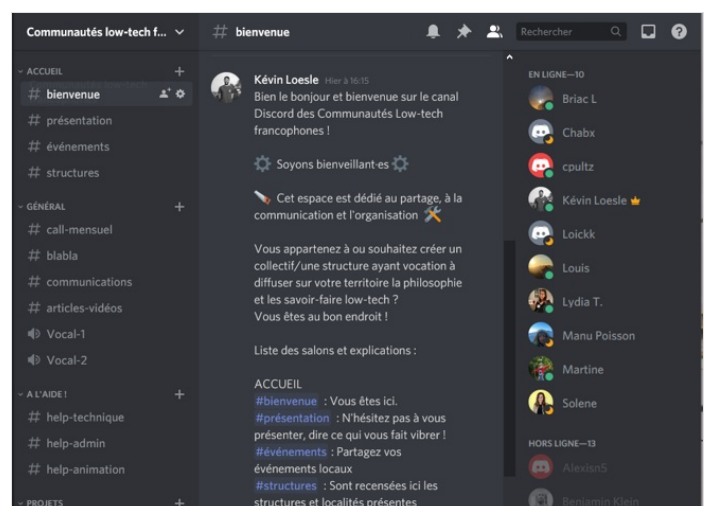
Communautés low-tech f...

ACCUEIL
# bienvenue
# présentation
# événements
# structures

GÉNÉRAL
# call-mensuel
# blabla
# communications
# articles-vidéos
Vocal-1
Vocal-2

A L'AIDE !
# help-technique
# help-admin
# help-animation

PROJETS

# bienvenue

Rechercher

Kévin Loesle Hier à 16:15
Bien le bonjour et bienvenue sur le canal Discord des Communautés Low-tech francophones !

Soyons bienveillant·es

Cet espace est dédié au partage, à la communication et l'organisation

Vous appartenez à ou souhaitez créer un collectif/une structure ayant vocation à diffuser sur votre territoire la philosophie et les savoir-faire low-tech ?
Vous êtes au bon endroit !

Liste des salons et explications :

ACCUEIL
#bienvenue : Vous êtes ici.
#présentation : N'hésitez pas à vous présenter, dire ce qui vous fait vibrer !
#événements : Partagez vos événements locaux
#structures : Sont recensées ici les structures et localités présentes

EN LIGNE—10
Briac L
Chabx
cpultz
Kévin Loesle
Loickk
Louis
Lydia T.
Manu Poisson
Martine
Solene

HORS LIGNE—13
AlexisnS
Benjamin Klein